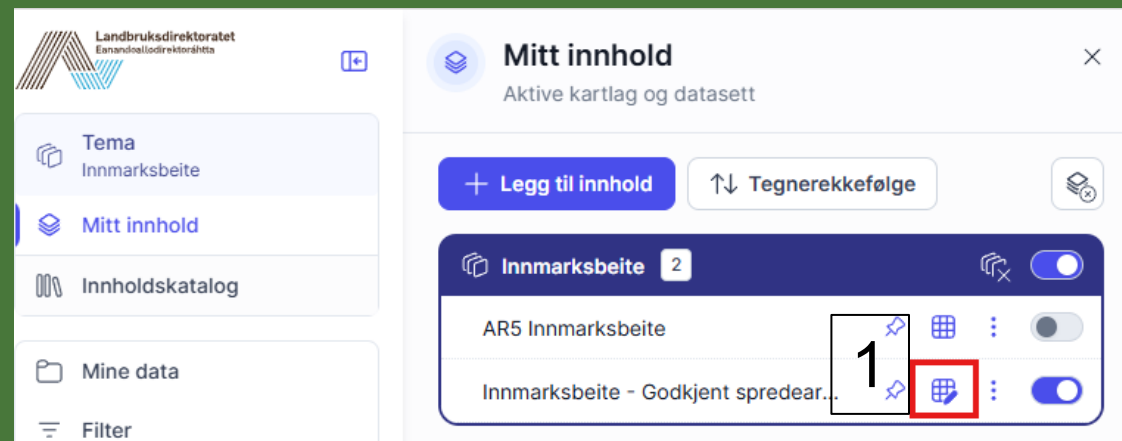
Landbruksdirektoratet
Eanandoallodirektoráhtta

Tema
Innmarksbeite

Mitt innhold

Innholdskatalog

Mine data

Filter

Mitt innhold
Aktive kartlag og datasett

+ Legg til innhold

Tegnerekkefølge

Innmarksbeite 2

AR5 Innmarksbeite

Innmarksbeite - Godkjent spredear...

1